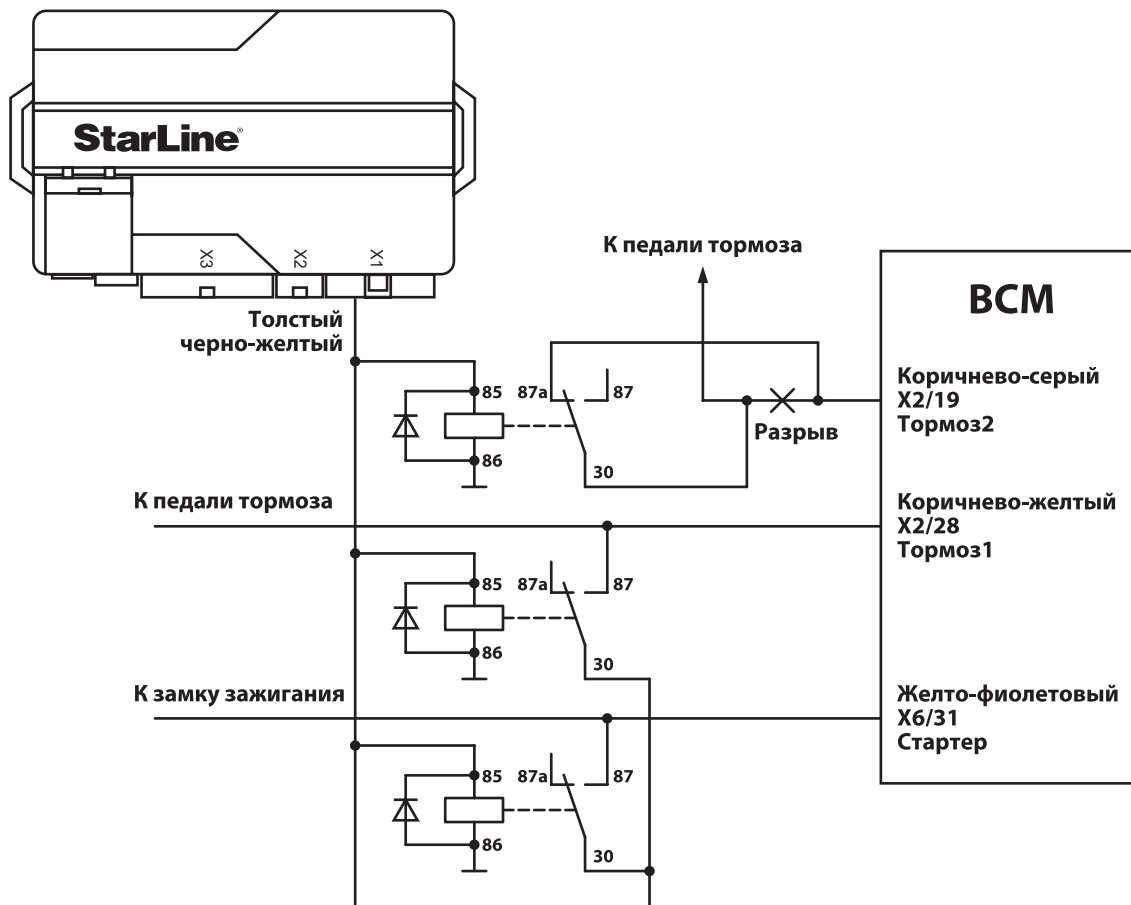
StarLine

X3 X2 X1

К педали тормоза

BCM

Толстый
черно-желтый

85 87a 87

86

30

Разрыв

Коричнево-серый
X2/19
Тормоз2

К педали тормоза

Коричнево-желтый
X2/28
Тормоз1

85 87a 87

86

30

К замку зажигания

Желто-фиолетовый
X6/31
Стартер

85 87a 87

86

30